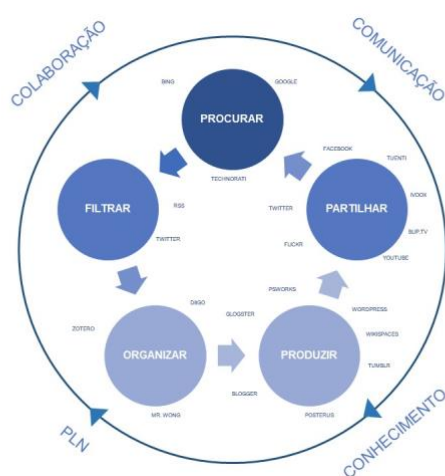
COLABORAÇÃO

COMUNICAÇÃO

BING

GOOGLE

PROCURAR

TECHNORATI

FILTRAR

RSS

TWITTER

FACEBOOK

TUENTI

IVOOX

PARTILHAR

TWITTER

BLIP.TV

FLICKR

YOUTUBE

DIIGO

ZOTERO

GLOGSTER

PSWORKS

WORDPRESS

WIKISPACES

ORGANIZAR

PRODUZIR

TUMBLR

BLOGGER

MR. WONG

POSTEROUS

PLN

CONHECIMENTO